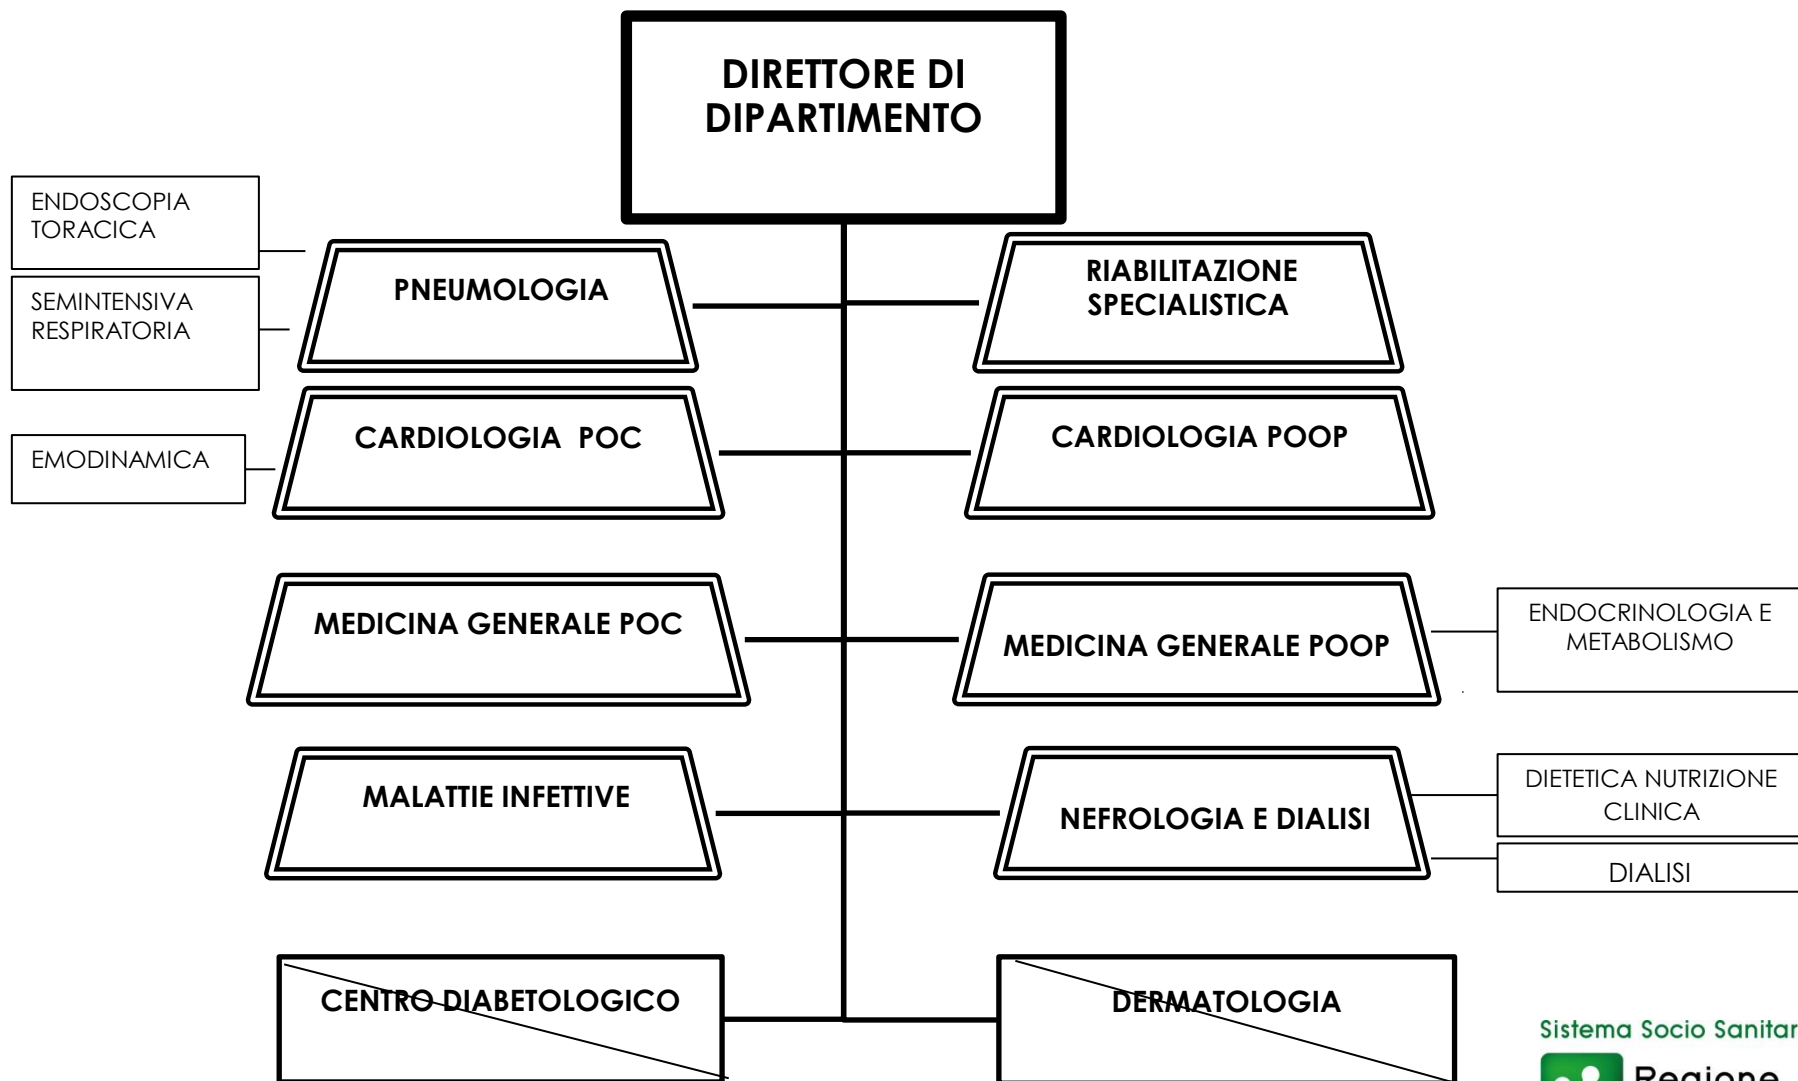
DIRETTORE DI DIPARTIMENTO

ENDOSCOPIA TORACICA

SEMINTENSIVA RESPIRATORIA

PNEUMOLOGIA

RIABILITAZIONE SPECIALISTICA

EMODINAMICA

CARDIOLOGIA POC

CARDIOLOGIA POOP

MEDICINA GENERALE POC

MEDICINA GENERALE POOP

ENDOCRINOLOGIA E METABOLISMO

MALATTIE INFETTIVE

NEFROLOGIA E DIALISI

DIETETICA NUTRIZIONE CLINICA

DIALISI

CENTRO DIABETOLOGICO

DERMATOLOGIA

Sistema Socio Sanitar

Regione